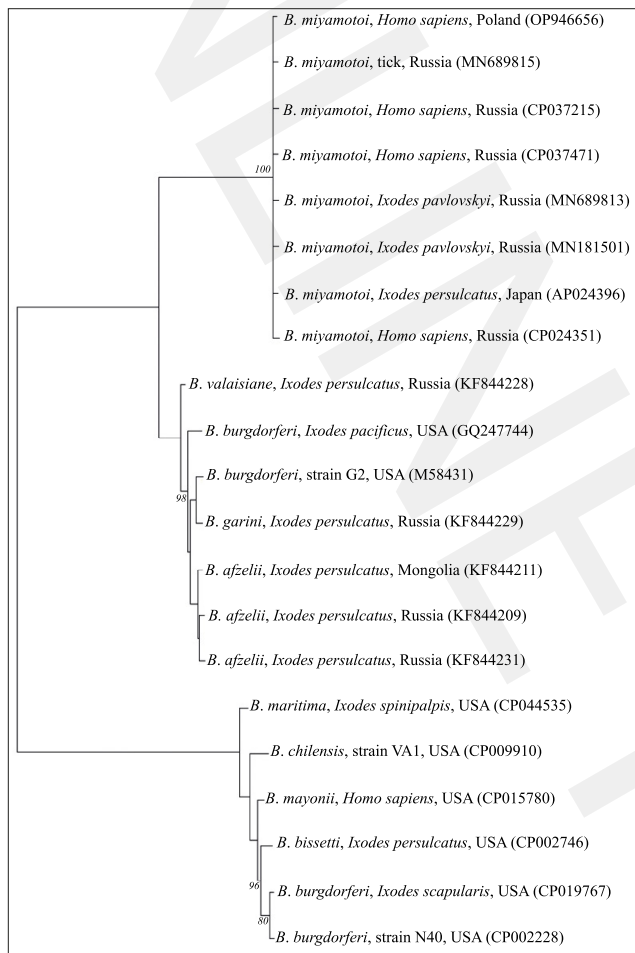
B. miyamotoi, Homo sapiens, Poland (OP946656)
B. miyamotoi, tick, Russia (MN689815)
B. miyamotoi, Homo sapiens, Russia (CP037215)
B. miyamotoi, Homo sapiens, Russia (CP037471)
100
B. miyamotoi, Ixodes pavlovskyi, Russia (MN689813)
B. miyamotoi, Ixodes pavlovskyi, Russia (MN181501)
B. miyamotoi, Ixodes persulcatus, Japan (AP024396)
B. miyamotoi, Homo sapiens, Russia (CP024351)
B. valaisiane, Ixodes persulcatus, Russia (KF844228)
B. burgdorferi, Ixodes pacificus, USA (GQ247744)
B. burgdorferi, strain G2, USA (M58431)
98
B. garini, Ixodes persulcatus, Russia (KF844229)
B. afzelii, Ixodes persulcatus, Mongolia (KF844211)
B. afzelii, Ixodes persulcatus, Russia (KF844209)
B. afzelii, Ixodes persulcatus, Russia (KF844231)
B. maritima, Ixodes spinipalpis, USA (CP044535)
B. chilensis, strain VA1, USA (CP009910)
B. mayonii, Homo sapiens, USA (CP015780)
B. bissetti, Ixodes persulcatus, USA (CP002746)
96
B. burgdorferi, Ixodes scapularis, USA (CP019767)
80
B. burgdorferi, strain N40, USA (CP002228)